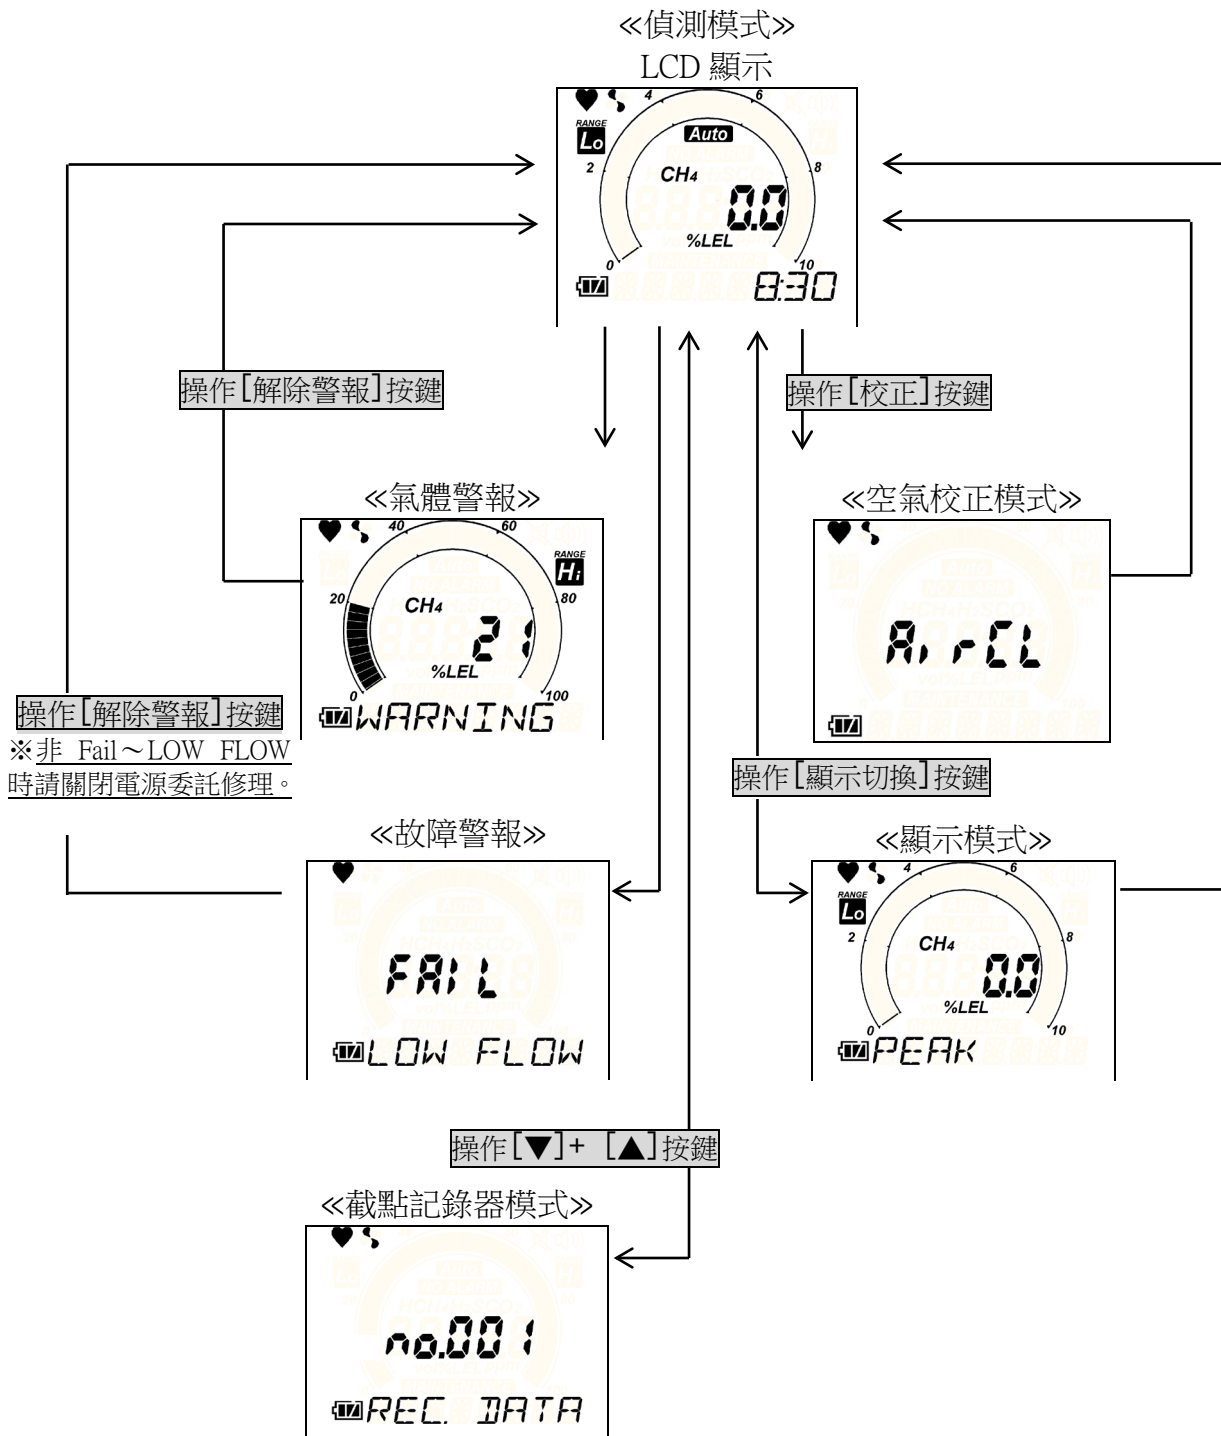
≪偵測模式≫
LCD 顯示

RANGE
Lo
4
6
Auto
2
8
CH4
0.0
%LEL
0
10
8:30

操作[解除警報]按鍵

操作[校正]按鍵

≪氣體警報≫
40
60
RANGE
Hi
20
CH4
80
21
%LEL
0
100
WARNING

≪空氣校正模式≫
AirCL

操作[解除警報]按鍵
※非 Fail～LOW FLOW 時請關閉電源委託修理。

操作[顯示切換]按鍵

≪故障警報≫
FAIL
LOW FLOW

≪顯示模式≫
4
6
RANGE
Lo
2
CH4
8
0.0
%LEL
0
10
PEAK

操作[▼]+ [▲]按鍵

≪截點記錄器模式≫
no.001
REC. DATA